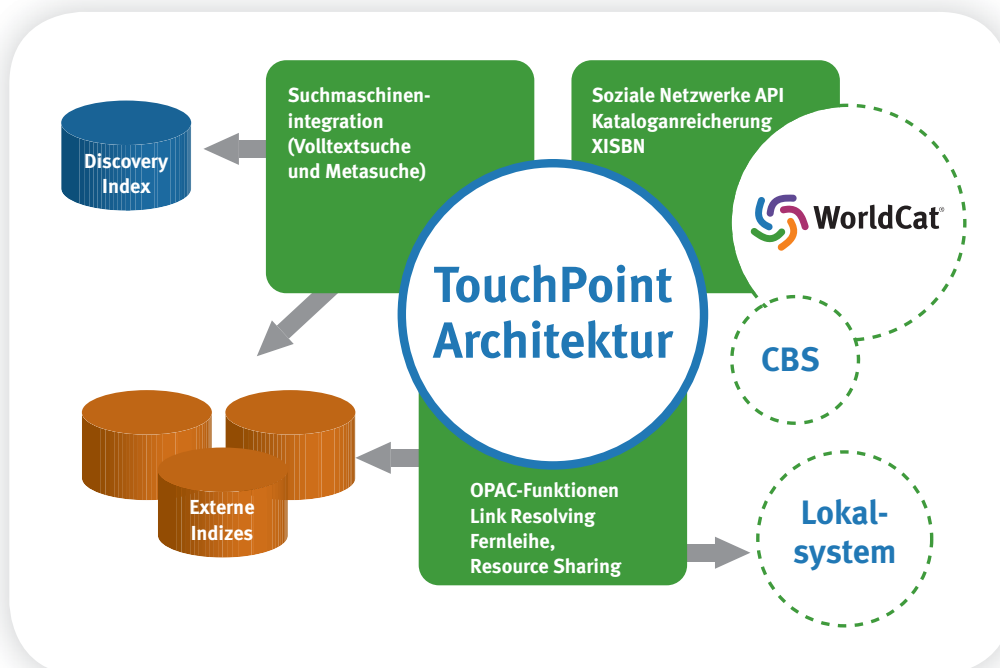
Discovery Index

Suchmaschinenintegration (Volltextsuche und Metasuche)

Soziale Netzwerke API
Kataloganreicherung
XISBN

WorldCat®

TouchPoint Architektur

CBS

Externe Indizes

OPAC-Funktionen
Link Resolving
Fernleihe,
Resource Sharing

Lokalsystem